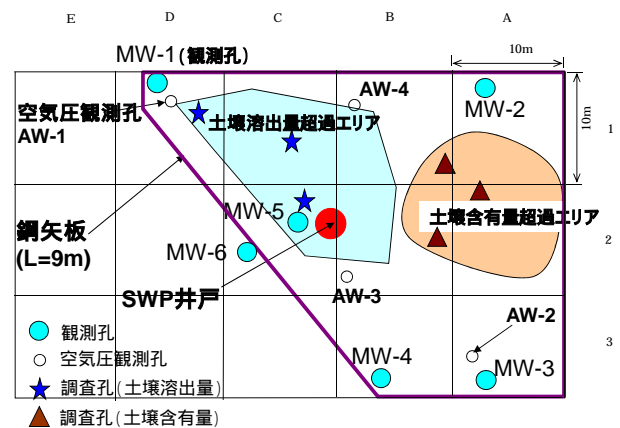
E D C B A

MW-1(観測孔)

10m

10m

1

2

3

空気圧観測孔
AW-1

AW-4

土壌溶出量超過エリア

MW-2

MW-5

土壌含有量超過エリア

鋼矢板
(L=9m)

MW-6

SWP井戸

AW-3

AW-2

MW-4

MW-3

観測孔
空気圧観測孔
調査孔(土壌溶出量)
調査孔(土壌含有量)